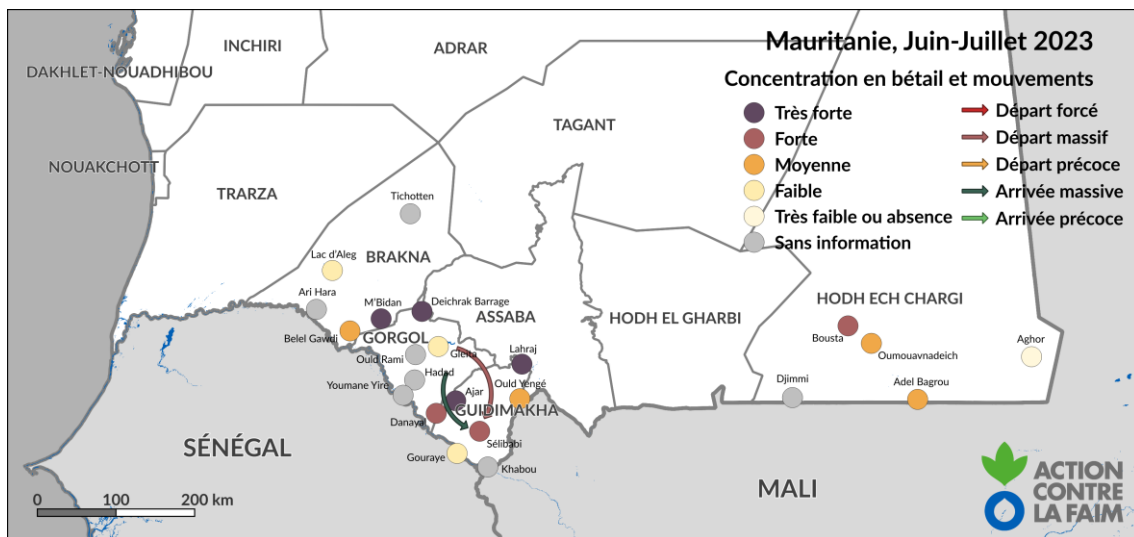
Mauritanie, Juin-Juillet 2023

Concentration en bétail et mouvements

Très forte
Forte
Moyenne
Faible
Très faible ou absence
Sans information

Départ forcé
Départ massif
Départ précoce
Arrivée massive
Arrivée précoce

INCHIRI
ADRAR
DAKHLET-NOUADHIBOU
NOUAKCHOTT
TAGANT
TRARZA
Tichotten
Lac d'Aleg
BRAKNA
Ari Hara
M'Bidan
Deichrak Barrage
Belel Gawdi
GORGOL
ASSABA
Ould Rami
Gleita
Lahraj
Hadad
Youmane Yire
Ajar
Ould Yengé
GUIDIMAKHA
Danaya
Sélibabi
Gouraye
Khabou
HODH EL GHARBI
HODH ECH CHARGI
Bousta
Oumouavnadeich
Aghor
Djimmi
Adel Bagrou
SÉNÉGAL
MALI

0 100 200 km

ACTION CONTRE LA FAIM